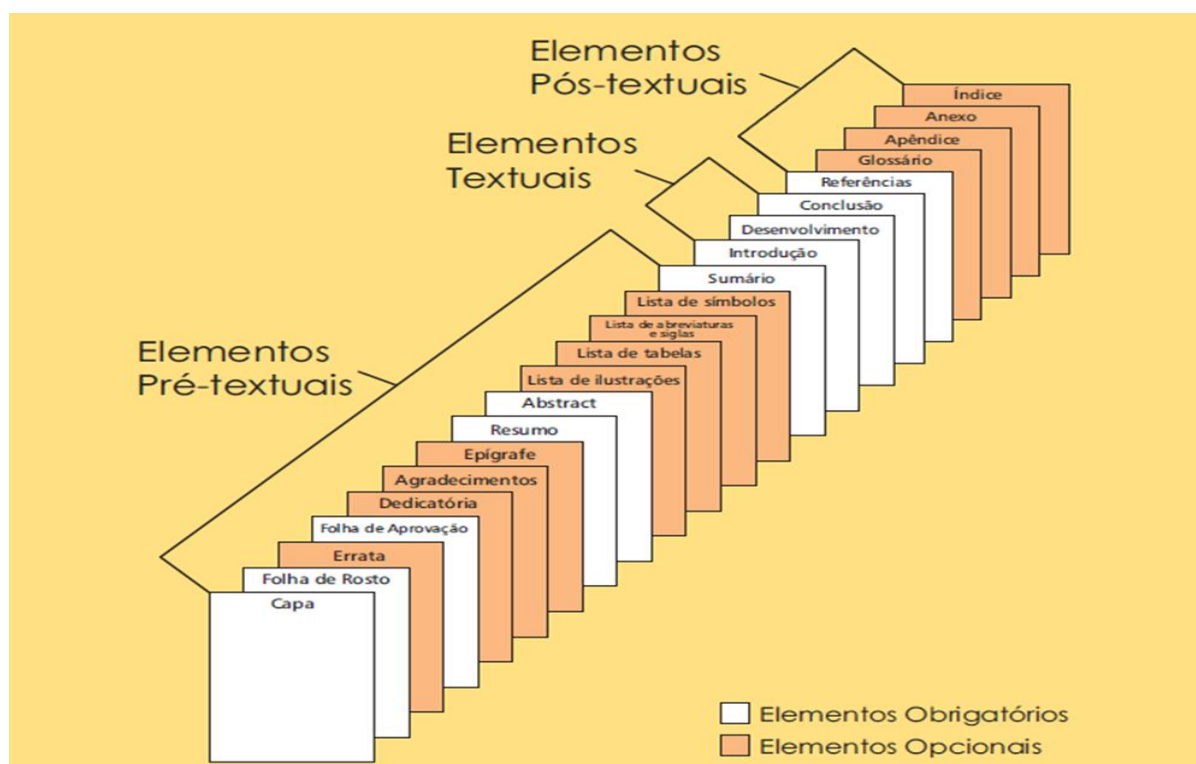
Elementos Pós-textuais

Elementos Textuais

Elementos Pré-textuais

Índice
Anexo
Apêndice
Glossário
Referências
Conclusão
Desenvolvimento
Introdução
Sumário
Lista de símbolos
Lista de abreviaturas e siglas
Lista de tabelas
Lista de ilustrações
Abstract
Resumo
Epígrafe
Agradecimentos
Dedicatória
Folha de Aprovação
Errata
Folha de Rosto
Capa

Elementos Obrigatórios
Elementos Opcionais